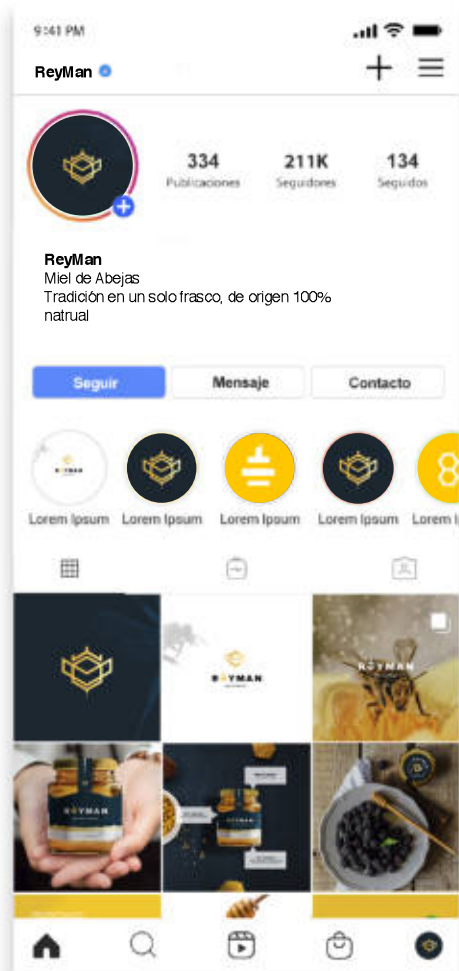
9:41 PM

ReyMan

334
Publicaciones

211K
Seguidores

134
Seguidos

ReyMan
Miel de Abejas
Tradición en un solo frasco, de origen 100% natrual

Seguir
Mensaje
Contacto

Lorem Ipsum
Lorem Ipsum
Lorem Ipsum
Lorem Ipsum
Lorem I

REYMAN

REYMAN

REYMAN